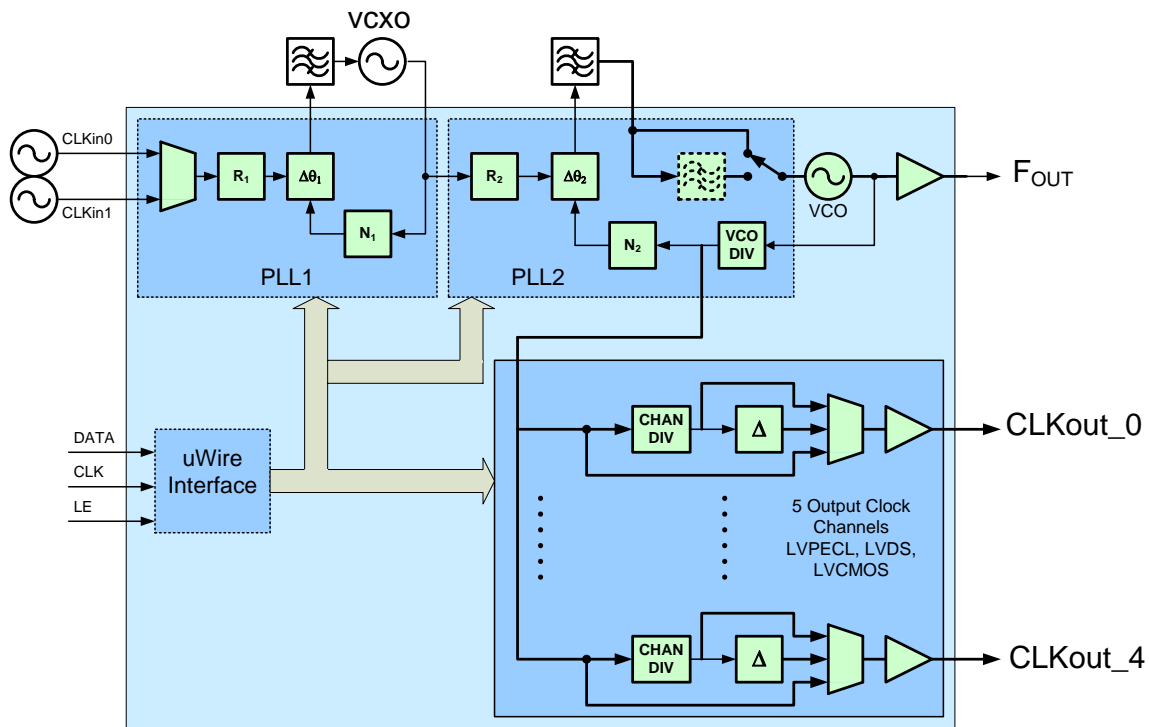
VCXO

CLKin0

CLKin1

$R_1$

$\Delta\theta_1$

$N_1$

PLL1

$R_2$

$\Delta\theta_2$

$N_2$

VCO DIV

PLL2

VCO

$F_{OUT}$

DATA

CLK

LE

uWire Interface

CHAN DIV

Δ

CLKout_0

5 Output Clock Channels LVPECL, LVDS, LVCMOS

CHAN DIV

Δ

CLKout_4